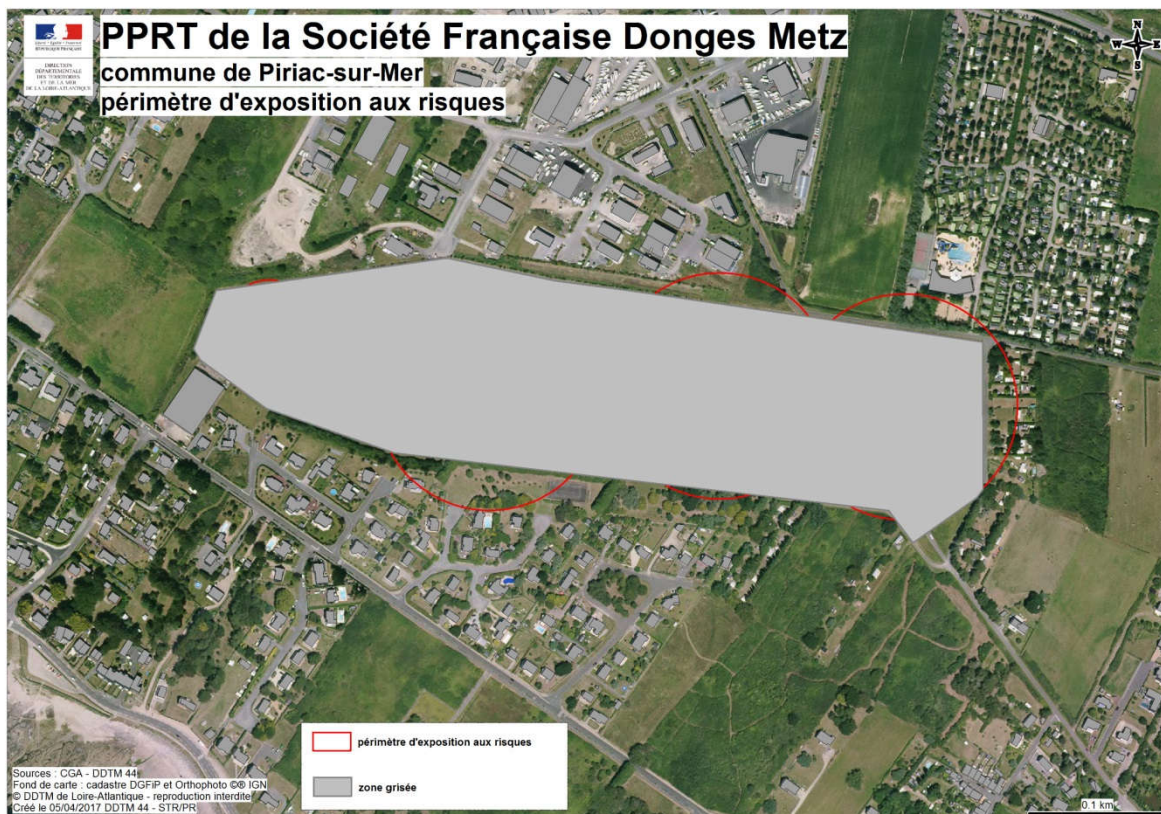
Liberté • Égalité • Fraternité
RÉPUBLIQUE FRANÇAISE

DIRECTION DÉPARTEMENTALE DES TERRITOIRES ET DE LA MER DE LA LOIRE-ATLANTIQUE

PPRT de la Société Française Donges Metz
commune de Piriac-sur-Mer
périmètre d'exposition aux risques

N
W E
S

périmètre d'exposition aux risques

zone grisée

Sources : CGA - DDTM 44
Fond de carte : cadastre DGFiP et Orthophoto ©® IGN
© DDTM de Loire-Atlantique - reproduction interdite
Créé le 05/04/2017 DDTM 44 - STR/PR

0.1 km